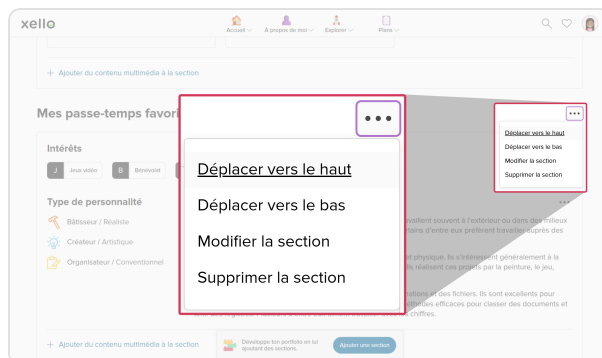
xello

Accueil
À propos de moi
Explorer
Plans

+ Ajouter du contenu multimédia à la section

Mes passe-temps favori

Intérêts

J Jeux vidéo
B Bénévolat

Type de personnalité

Bâtisseur / Réaliste
Créateur / Artistique
Organisateur / Conventionnel

•••

Déplacer vers le haut
Déplacer vers le bas
Modifier la section
Supprimer la section

•••
Déplacer vers le haut
Déplacer vers le bas
Modifier la section
Supprimer la section

availent souvent à l'extérieur ou dans des milieux
aisirs d'entre eux préfèrent travailler auprès des

ent physique. Ils s'intéressent généralement à la
réalisent ces projets par la peinture, le jeu,

nations et des fichiers. Ils sont excellents pour
thodes efficaces pour classer des documents et
chiffres.

+ Ajouter du contenu multimédia à la section

Développe ton portfolio en lui ajoutant des sections.
Ajouter une section